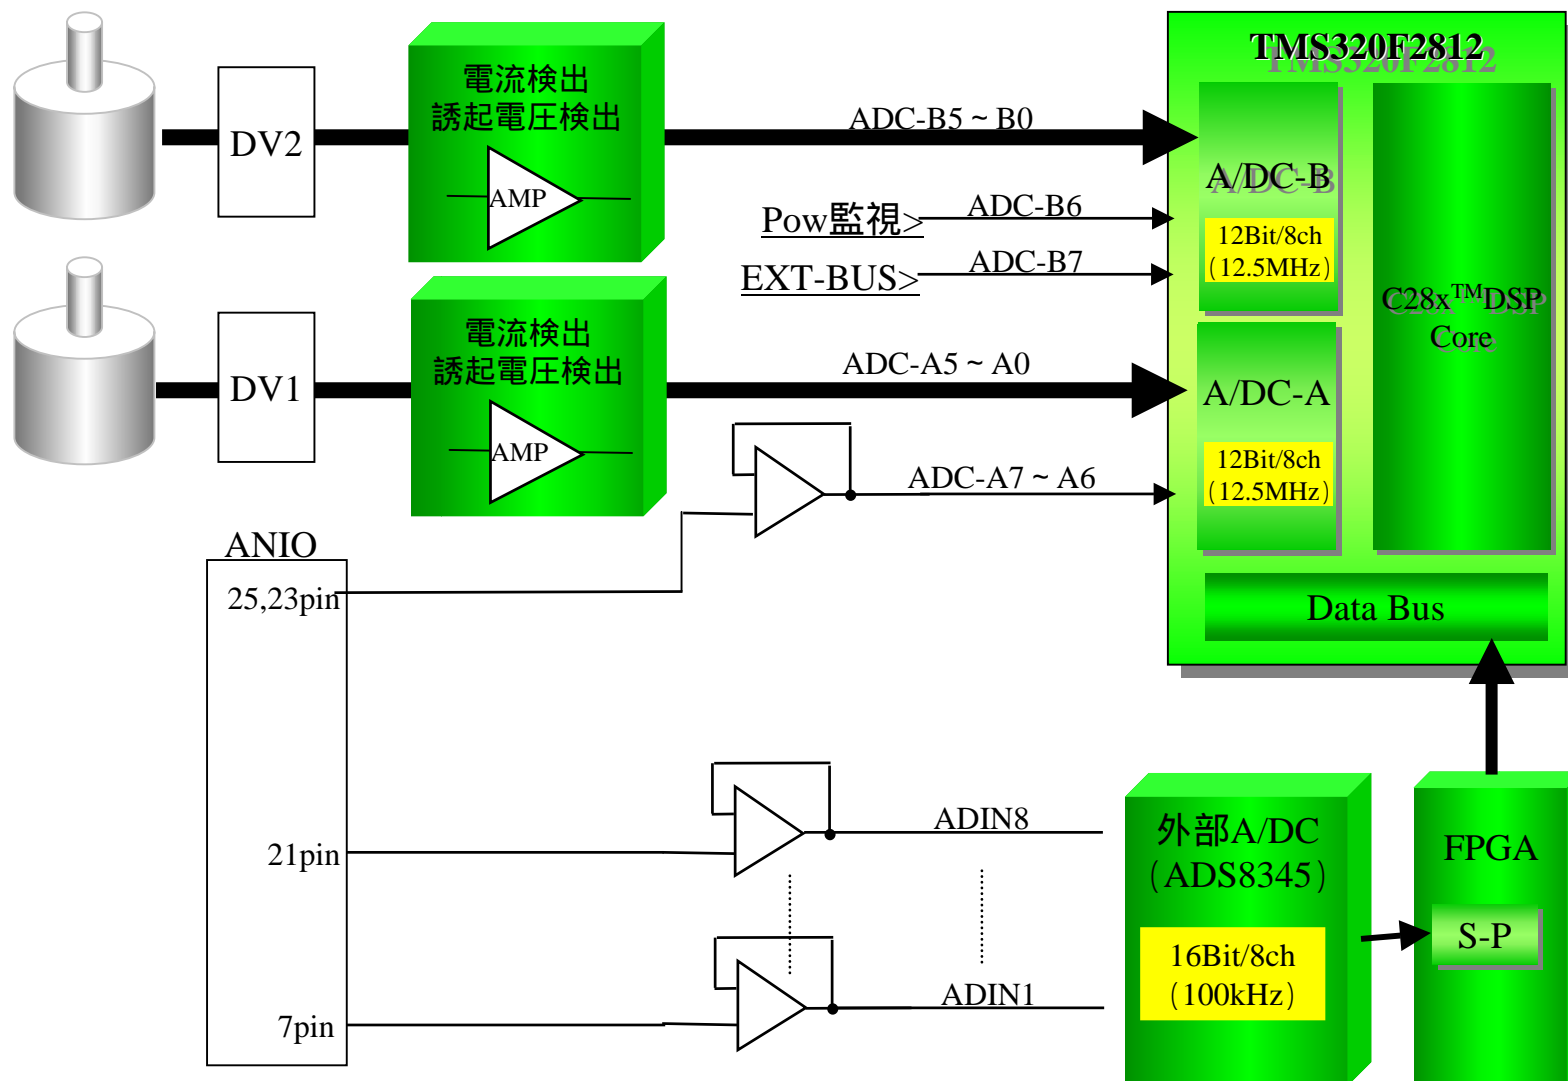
DV2

電流検出
誘起電圧検出

AMP

ADC-B5 ~ B0

TMS320F2812

A/DC-B

12Bit/8ch
(12.5MHz)

Pow監視>

ADC-B6

EXT-BUS>

ADC-B7

C28x$^{TM}$DSP
Core

DV1

電流検出
誘起電圧検出

AMP

ADC-A5 ~ A0

A/DC-A

12Bit/8ch
(12.5MHz)

ADC-A7 ~ A6

ANIO

25,23pin

Data Bus

21pin

ADIN8

外部A/DC
(ADS8345)

16Bit/8ch
(100kHz)

FPGA

S-P

ADIN1

7pin